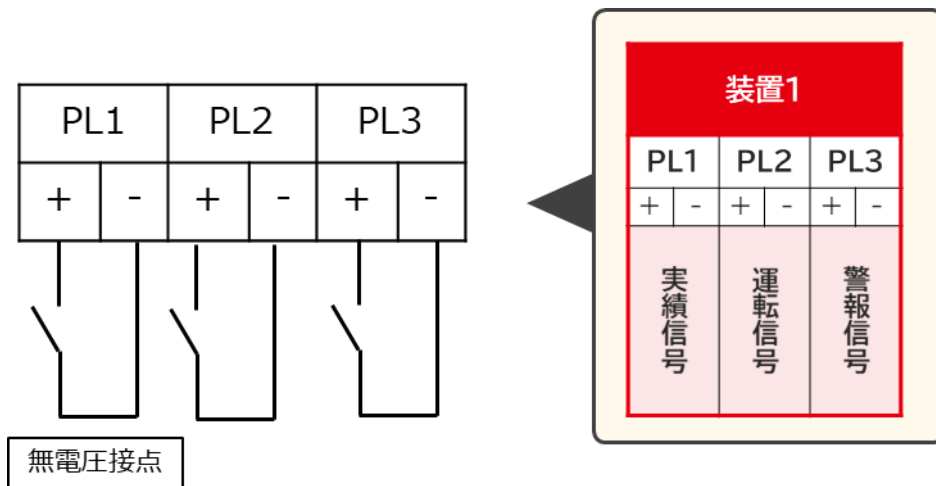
| PL1 | | PL2 | | PL3 | |
|---|---|---|---|---|---|
| + | - | + | - | + | - |

無電圧接点

装置1

| PL1 | | PL2 | | PL3 | |
|---|---|---|---|---|---|
| + | - | + | - | + | - |
| 実績信号 | | 運転信号 | | 警報信号 | |